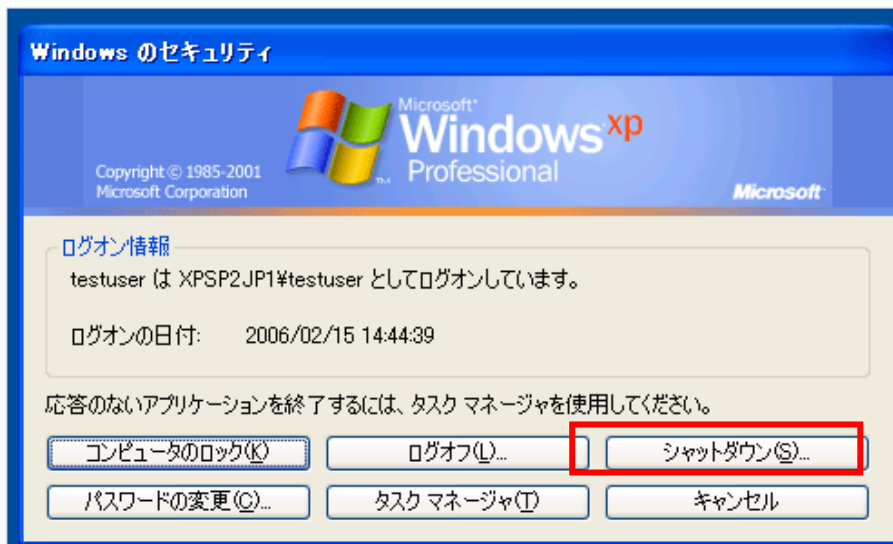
Windows のセキュリティ

Microsoft® Windows xp Professional

Copyright © 1985-2001 Microsoft Corporation

Microsoft

ログオン情報

testuser は XPSP2JP1¥testuser としてログオンしています。

ログオンの日付: 2006/02/15 14:44:39

応答のないアプリケーションを終了するには、タスク マネージャを使用してください。

コンピュータのロック(K)

ログオフ(L)...

シャットダウン(S)...

パスワードの変更(C)...

タスク マネージャ(T)

キャンセル